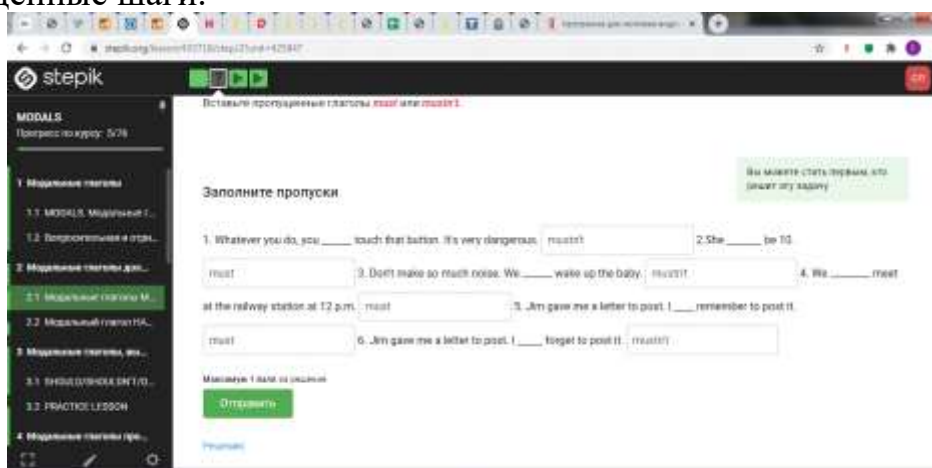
дентные шаги.

stepik.org/lesson/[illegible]

stepik

MODALS
Прогресс по курсу: 5/76

1 Модальные глаголы
1.1 MODALS. Модальные г...
1.2 Вопросительная и отри...
2 Модальные глаголы для...
2.1 Модальные глаголы M...
2.2 Модальный глагол HA...
3 Модальные глаголы, вы...
3.1 SHOULD/SHOULDN'T/O...
3.2 PRACTICE LESSON
4 Модальные глаголы пре...

Вставьте пропущенные глаголы must или mustn't.

Вы можете стать первым, кто решит эту задачу

Заполните пропуски

1. Whatever you do, you _____ touch that button. It's very dangerous. mustn't 2.She _____ be 10. must 3. Don't make so much noise. We _____ wake up the baby. mustn't 4. We _______ meet at the railway station at 12 p.m. must 5. Jim gave me a letter to post. I ____ remember to post it. must 6. Jim gave me a letter to post. I ____ forget to post it. mustn't

Максимум 1 балл за решение

Отправить

Решения